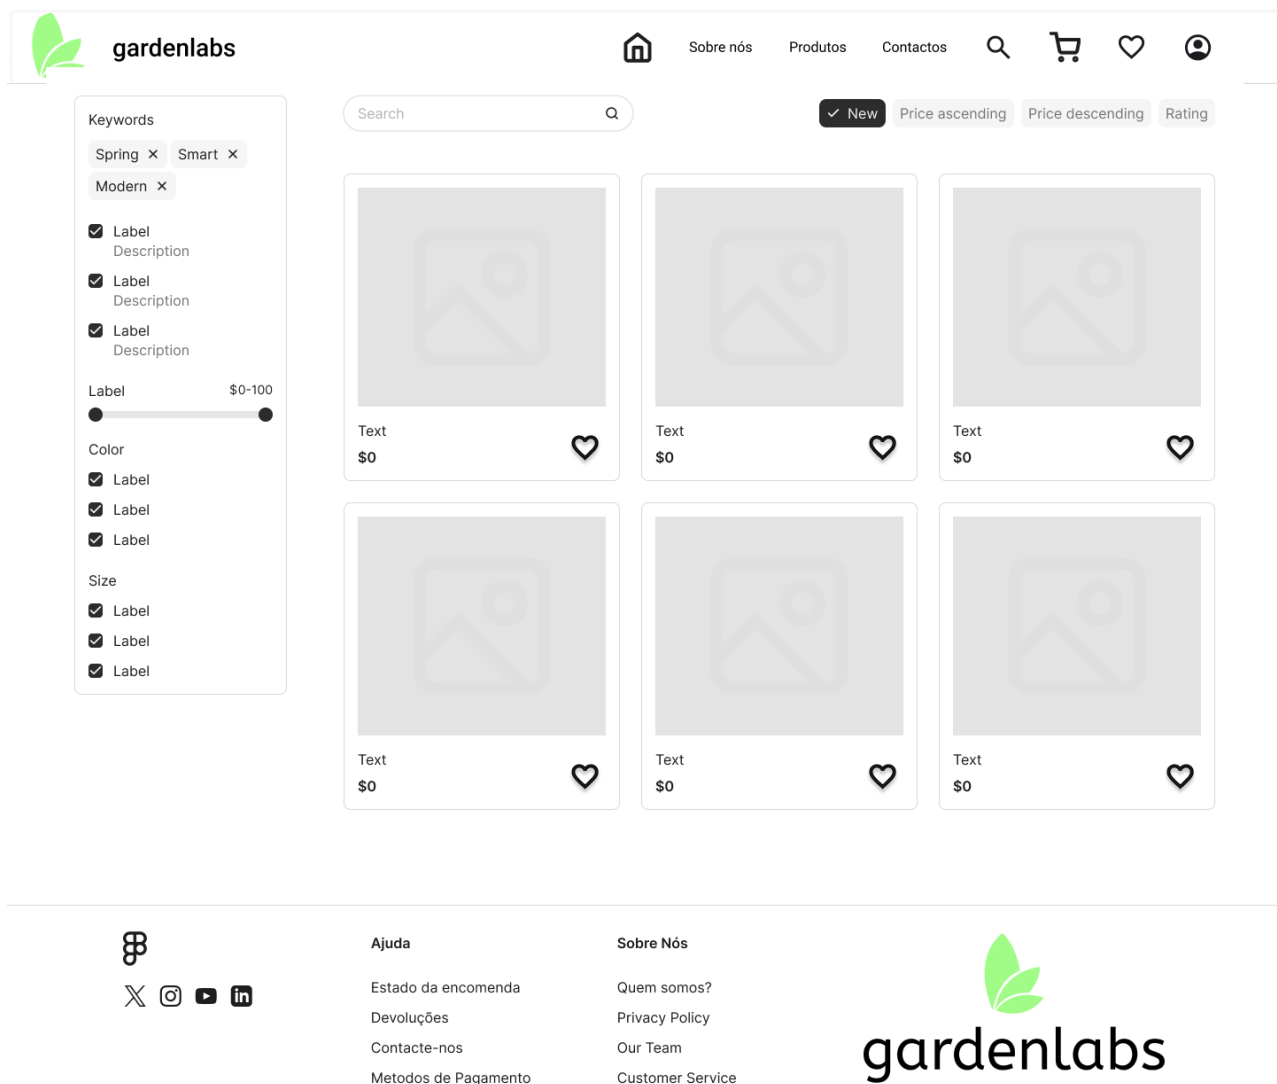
gardenlabs

Sobre nós Produtos Contactos

Keywords

Spring ✕ Smart ✕ Modern ✕

Label
Description

Label
Description

Label
Description

Label $0-100

Color

Label

Label

Label

Size

Label

Label

Label

Search

New Price ascending Price descending Rating

Text
$0

Text
$0

Text
$0

Text
$0

Text
$0

Text
$0

Ajuda

Estado da encomenda

Devoluções

Contacte-nos

Metodos de Pagamento

Sobre Nós

Quem somos?

Privacy Policy

Our Team

Customer Service

gardenlabs